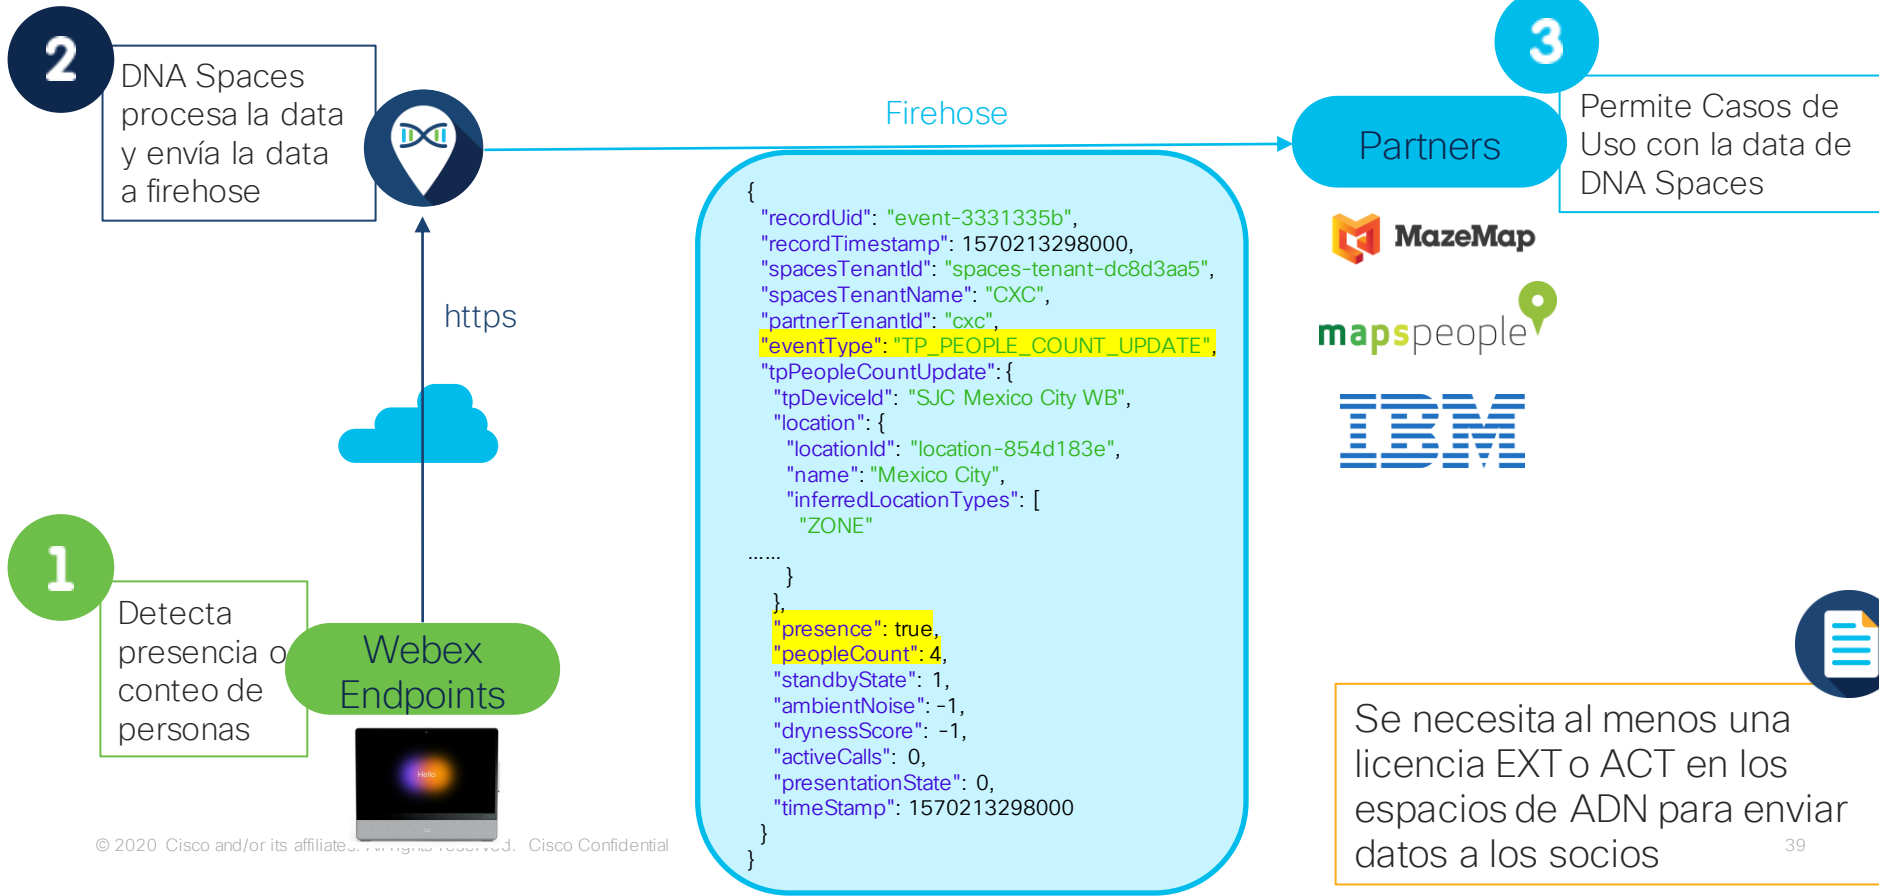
2

DNA Spaces procesa la data y envía la data a firehose

Firehose

3

Partners

Permite Casos de Uso con la data de DNA Spaces

MazeMap

mapspeople

IBM

https

1

Detecta presencia o conteo de personas

Webex Endpoints

Hello

{
"recordUid": "event-3331335b",
"recordTimestamp": 1570213298000,
"spacesTenantId": "spaces-tenant-dc8d3aa5",
"spacesTenantName": "CXC",
"partnerTenantId": "cxc",
"eventType": "TP_PEOPLE_COUNT_UPDATE",
"tpPeopleCountUpdate": {
"tpDeviceId": "SJC Mexico City WB",
"location": {
"locationId": "location-854d183e",
"name": "Mexico City",
"inferredLocationTypes": [
"ZONE"
……
}
},
"presence": true,
"peopleCount": 4,
"standbyState": 1,
"ambientNoise": -1,
"drynessScore": -1,
"activeCalls": 0,
"presentationState": 0,
"timeStamp": 1570213298000
}
}

© 2020 Cisco and/or its affiliate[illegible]. Cisco Confidential

Se necesita al menos una licencia EXT o ACT en los espacios de ADN para enviar datos a los socios

39